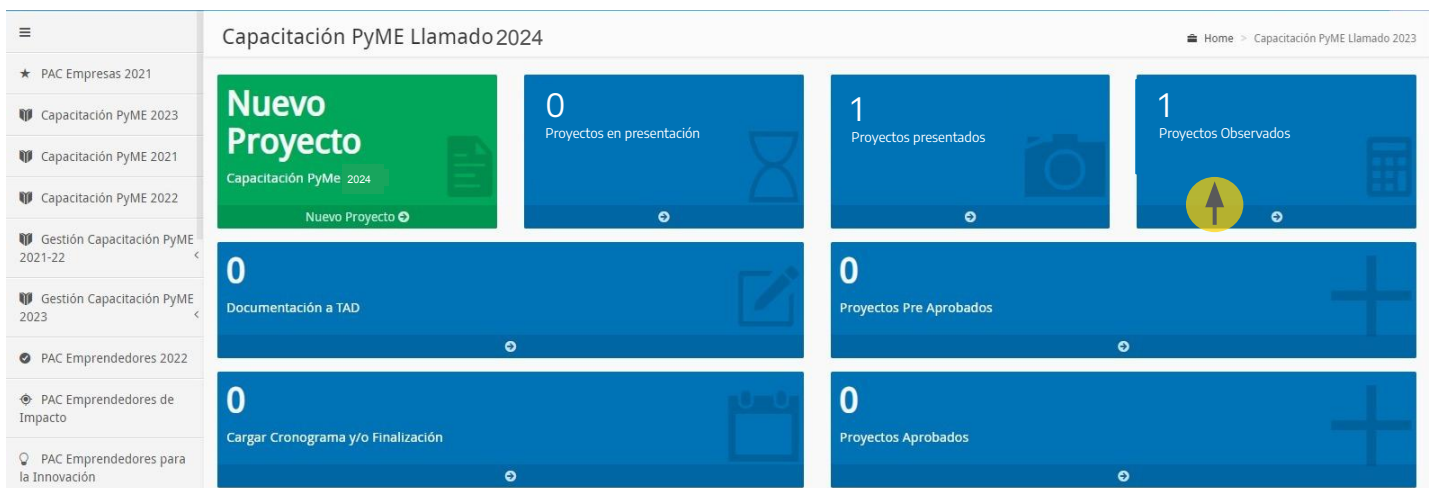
≡

★ PAC Empresas 2021

Capacitación PyME 2023

Capacitación PyME 2021

Capacitación PyME 2022

Gestión Capacitación PyME 2021-22

Gestión Capacitación PyME 2023

PAC Emprendedores 2022

PAC Emprendedores de Impacto

PAC Emprendedores para la Innovación

Capacitación PyME Llamado 2024

Home > Capacitación PyME Llamado 2023

Nuevo Proyecto
Capacitación PyMe 2024
Nuevo Proyecto

0
Proyectos en presentación

1
Proyectos presentados

1
Proyectos Observados

0
Documentación a TAD

0
Proyectos Pre Aprobados

0
Cargar Cronograma y/o Finalización

0
Proyectos Aprobados